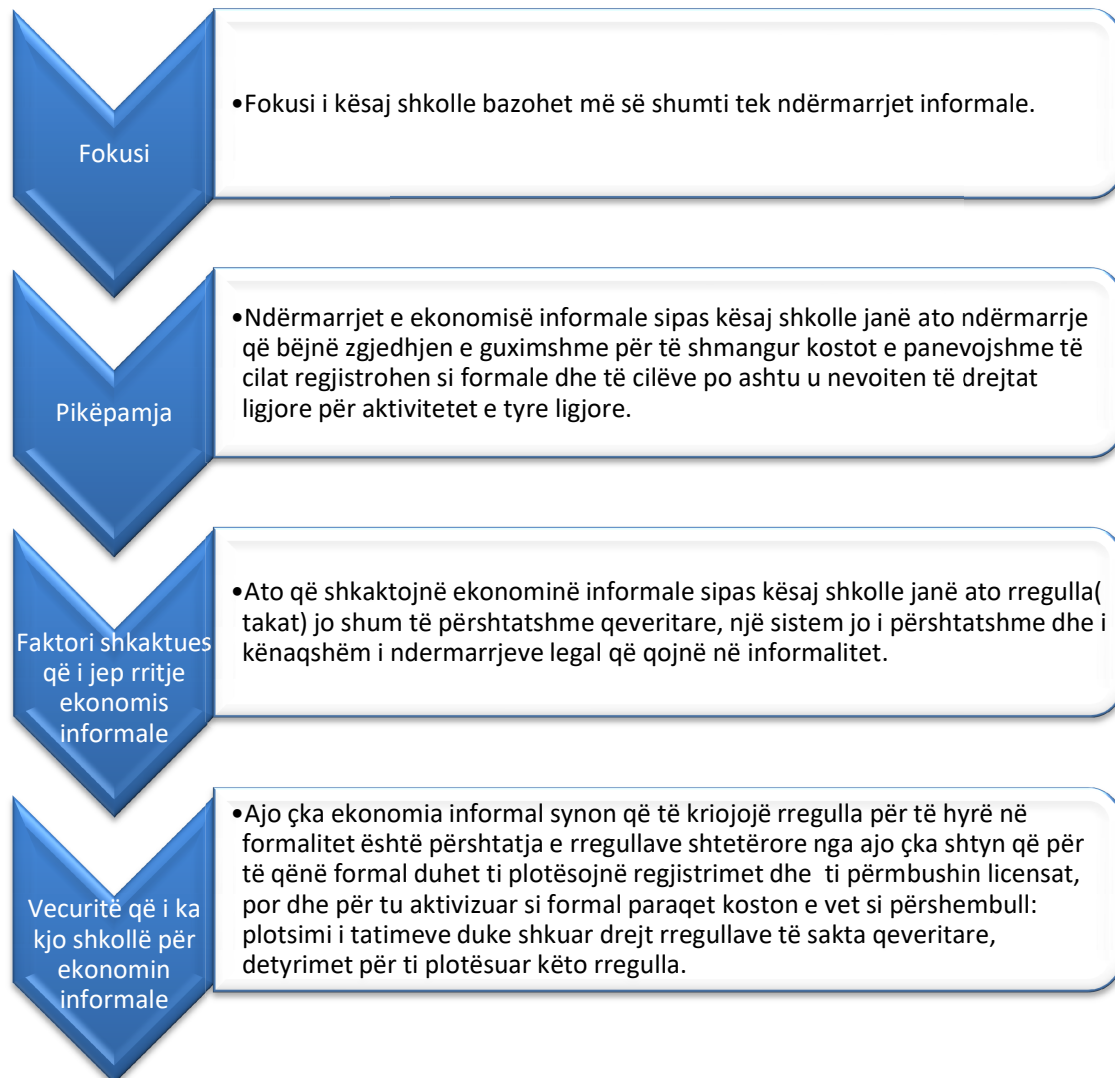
Fokusi

•Fokusi i kësaj shkolle bazohet më së shumti tek ndërmarrjet informale.

Pikëpamja

•Ndërmarrjet e ekonomisë informale sipas kësaj shkolle janë ato ndërmarrje që bëjnë zgjedhjen e guximshme për të shmangur kostot e panevojshme të cilat regjistrohen si formale dhe të cilëve po ashtu u nevoiten të drejtat ligjore për aktivitetet e tyre ligjore.

Faktori shkaktues që i jep rritje ekonomis informale

•Ato që shkaktojnë ekonominë informale sipas kësaj shkolle janë ato rregulla( takat) jo shum të përshtatshme qeveritare, një sistem jo i përshtatshme dhe i kënaqshëm i ndermarrjeve legal që qojnë në informalitet.

Vecuritë që i ka kjo shkollë për ekonomin informale

•Ajo çka ekonomia informal synon që të kriojojë rregulla për të hyrë në formalitet është përshtatja e rregullave shtetërore nga ajo çka shtyn që për të qënë formal duhet ti plotësojnë regjistrimet dhe ti përmbushin licensat, por dhe për tu aktivizuar si formal paraqet koston e vet si përshembull: plotsimi i tatimeve duke shkuar drejt rregullave të sakta qeveritare, detyrimet për ti plotësuar këto rregulla.